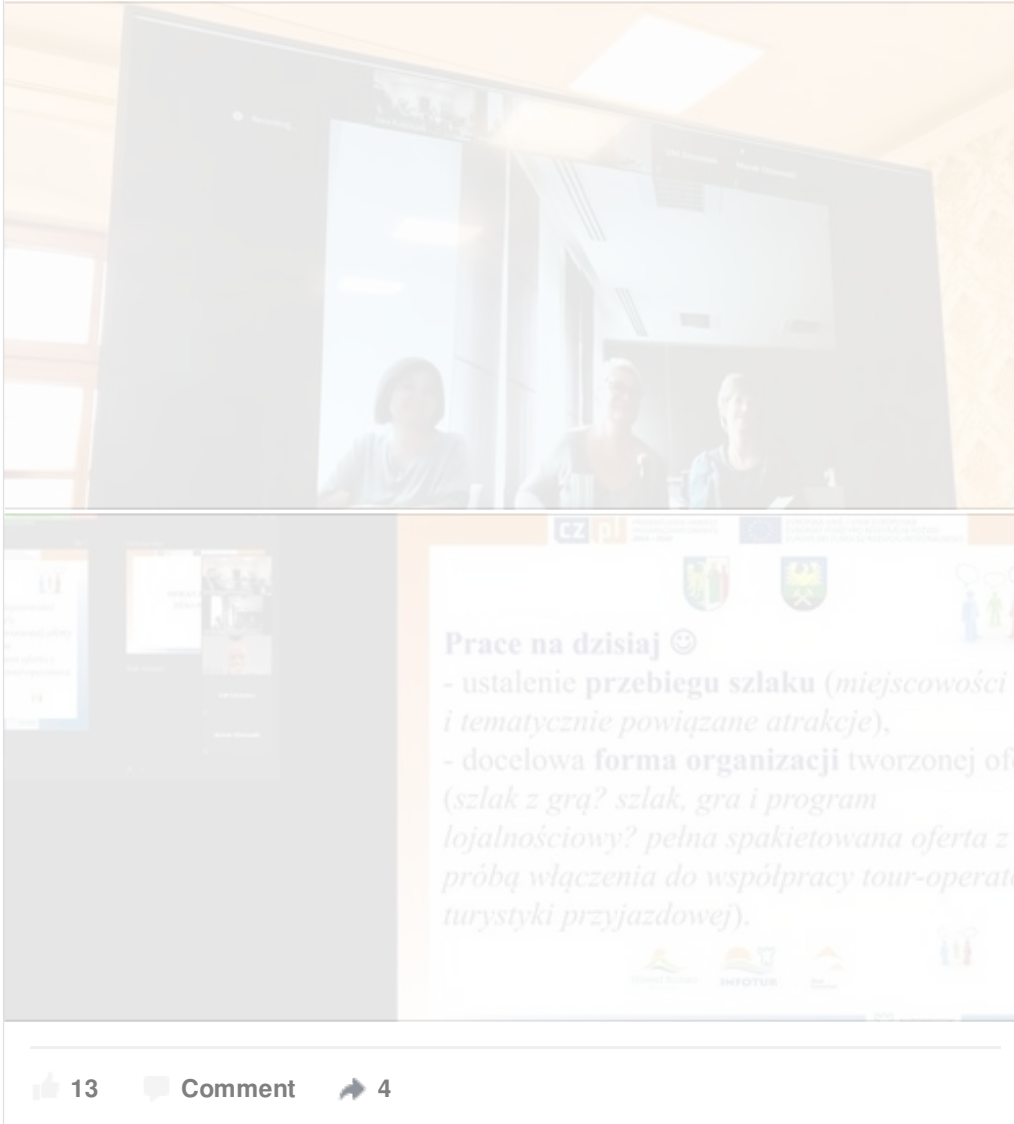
CZ PL

Prace na dzisiaj ☺
- ustalenie przebiegu szlaku (miejscowości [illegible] i tematycznie powiązane atrakcje),
- docelowa forma organizacji tworzonej of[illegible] (szlak z grą? szlak, gra i program lojalnościowy? pełna spakietowana oferta z próbą włączenia do współpracy tour-operat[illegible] turystyki przyjazdowej).

INFOTUR

13 Comment 4